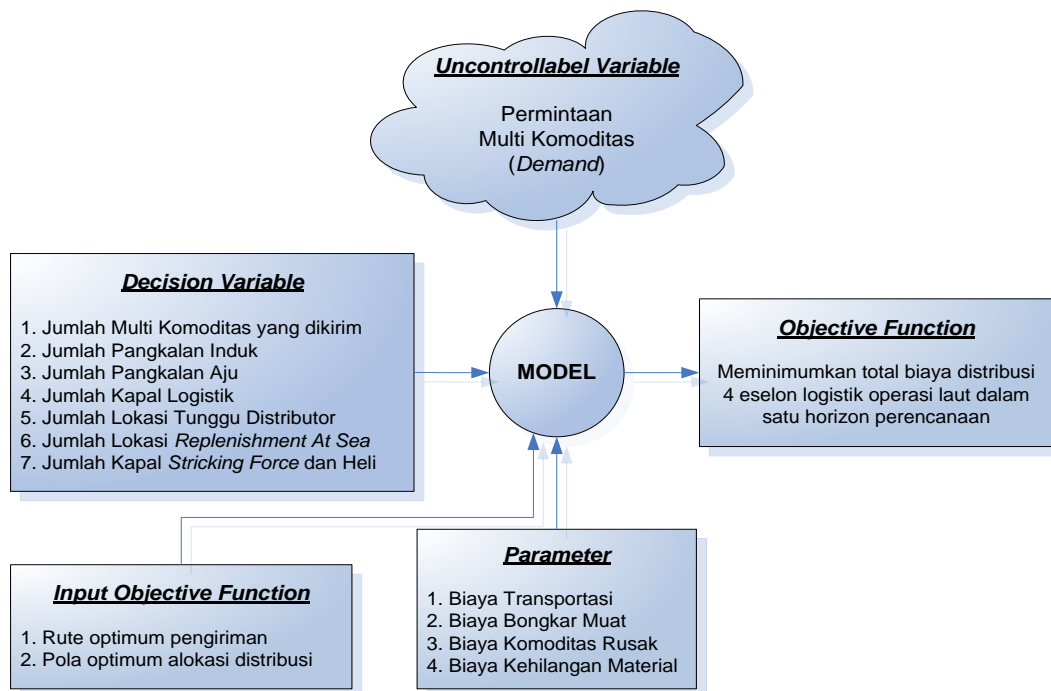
Uncontrollabel Variable

Permintaan Multi Komoditas (Demand)

Decision Variable

1. Jumlah Multi Komoditas yang dikirim
2. Jumlah Pangkalan Induk
3. Jumlah Pangkalan Aju
4. Jumlah Kapal Logistik
5. Jumlah Lokasi Tunggu Distributor
6. Jumlah Lokasi Replenishment At Sea
7. Jumlah Kapal Stricking Force dan Heli

MODEL

Objective Function

Meminimumkan total biaya distribusi 4 eselon logistik operasi laut dalam satu horizon perencanaan

Input Objective Function

1. Rute optimum pengiriman
2. Pola optimum alokasi distribusi

Parameter

1. Biaya Transportasi
2. Biaya Bongkar Muat
3. Biaya Komoditas Rusak
4. Biaya Kehilangan Material